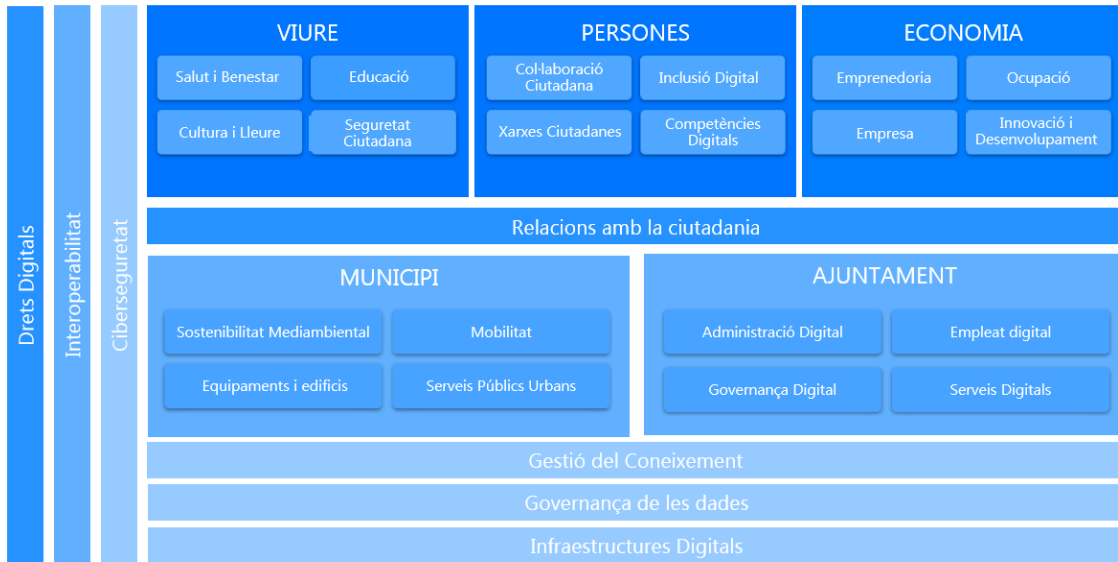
Drets Digitals

Interoperabilitat

Ciberseguretat

VIURE

Salut i Benestar

Educació

Cultura i Lleure

Seguretat Ciutadana

PERSONES

Col·laboració Ciutadana

Inclusió Digital

Xarxes Ciutadanes

Competències Digitals

ECONOMIA

Emprenedoria

Ocupació

Empresa

Innovació i Desenvolupament

Relacions amb la ciutadania

MUNICIPI

Sostenibilitat Mediambiental

Mobilitat

Equipaments i edificis

Serveis Públics Urbans

AJUNTAMENT

Administració Digital

Empleat digital

Governança Digital

Serveis Digitals

Gestió del Coneixement

Governança de les dades

Infraestructures Digitals